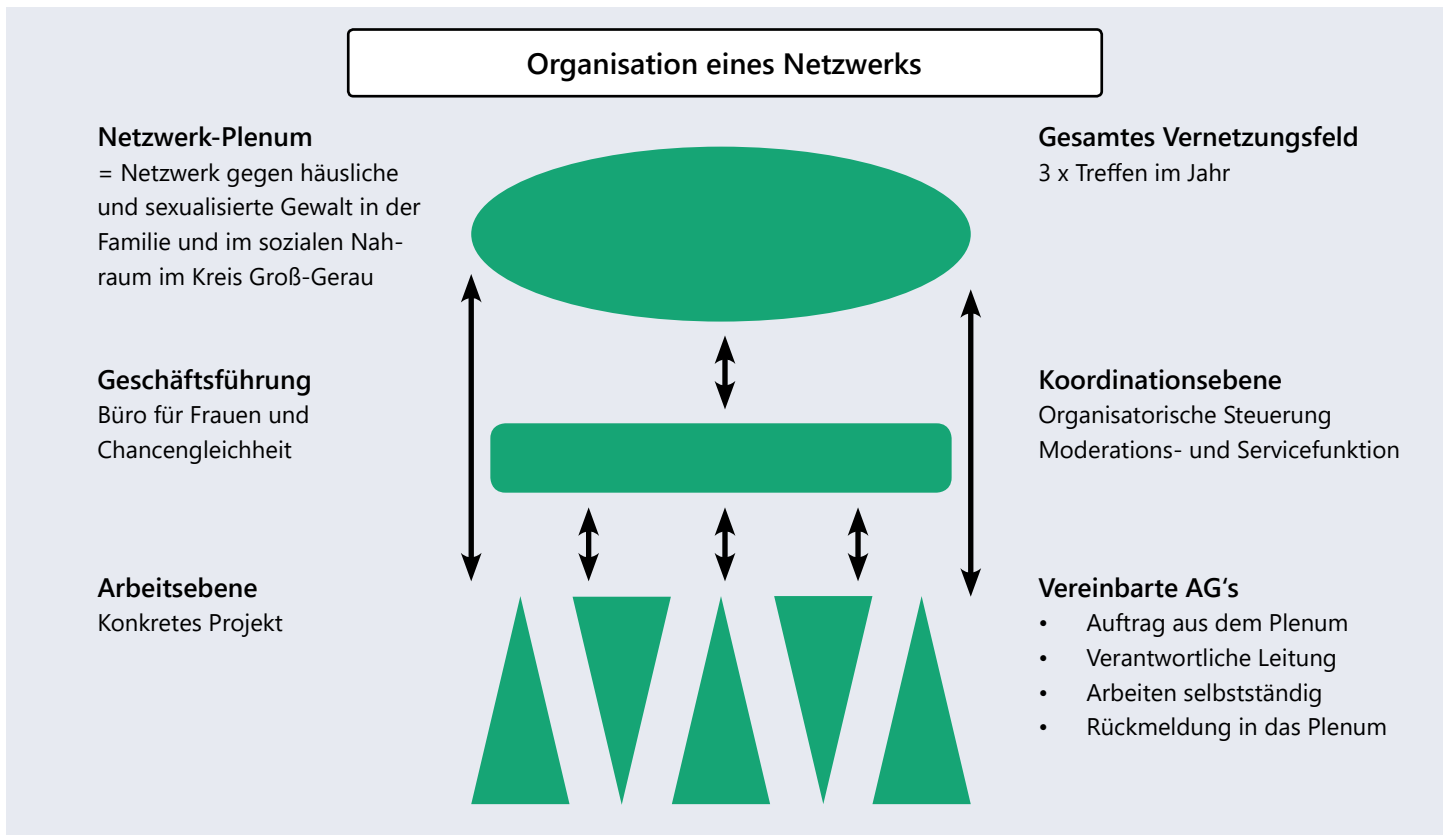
Organisation eines Netzwerks

Netzwerk-Plenum
= Netzwerk gegen häusliche und sexualisierte Gewalt in der Familie und im sozialen Nahraum im Kreis Groß-Gerau

Gesamtes Vernetzungsfeld
3 x Treffen im Jahr

Geschäftsführung
Büro für Frauen und Chancengleichheit

Koordinationsebene
Organisatorische Steuerung
Moderations- und Servicefunktion

Arbeitsebene
Konkretes Projekt

Vereinbarte AG's
• Auftrag aus dem Plenum
• Verantwortliche Leitung
• Arbeiten selbstständig
• Rückmeldung in das Plenum